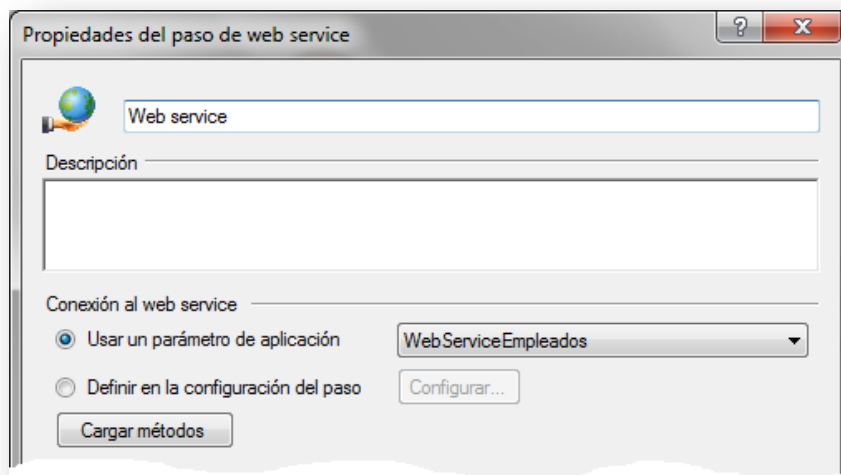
Propiedades del paso de web service

?

X

Web service

Descripción

Conexión al web service

Usar un parámetro de aplicación

WebServiceEmpleados

Definir en la configuración del paso

Configurar...

Cargar métodos